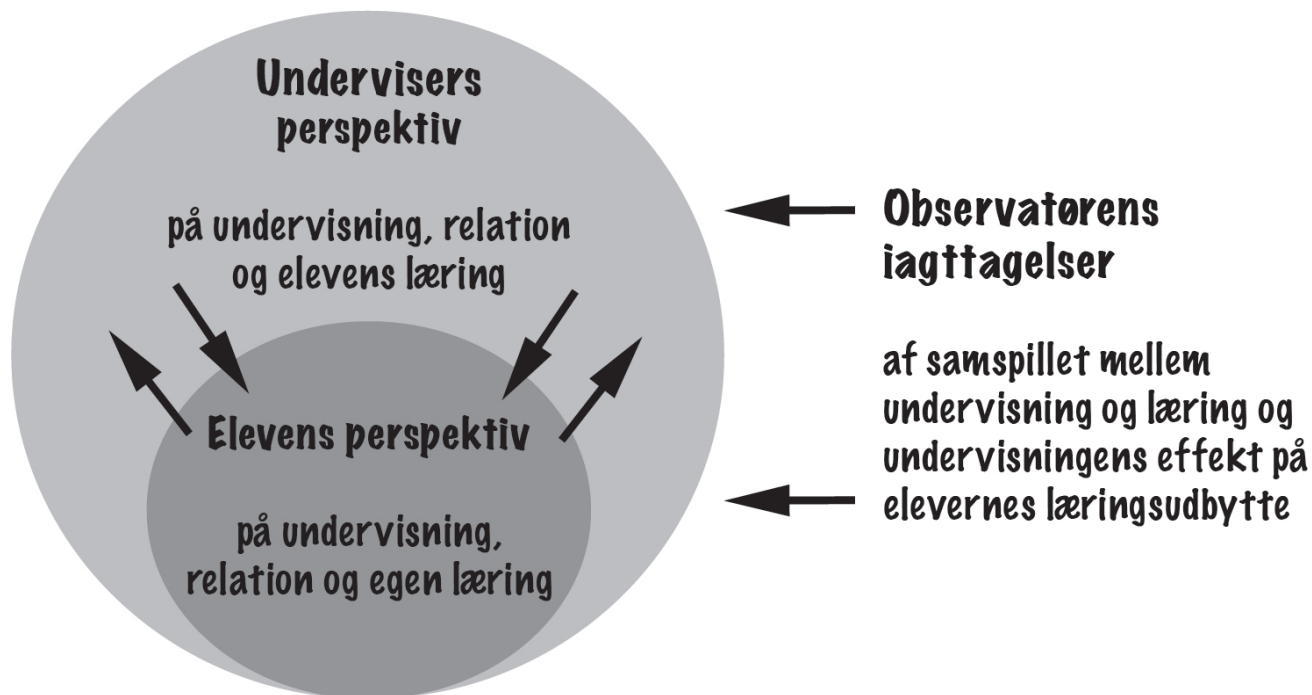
Undervisers perspektiv

på undervisning, relation og elevens læring

Elevens perspektiv

på undervisning, relation og egen læring

Observatørens iagttagelser

af samspillet mellem undervisning og læring og undervisningens effekt på elevernes læringsudbytte